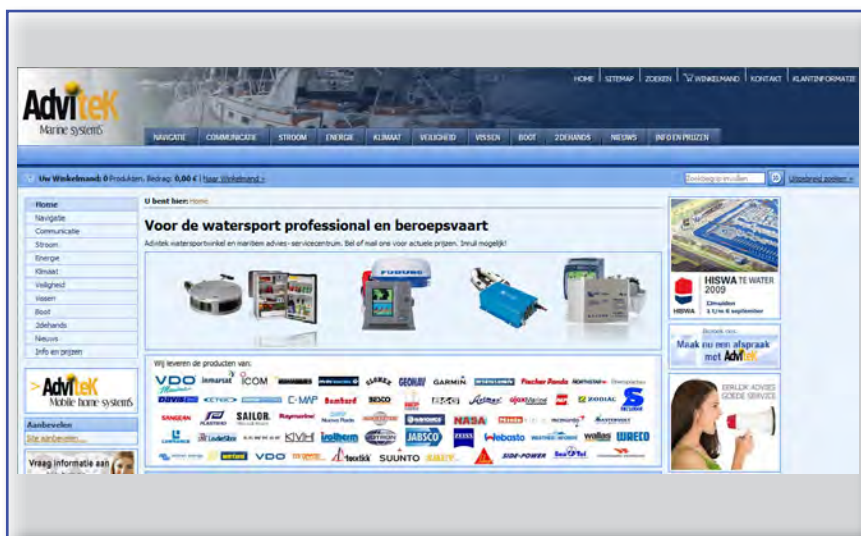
AdvitеK
Marine systems

HOME | SITEMAP | ZOEKEN | WINKELMAND | KONTAKT | KLANTINFORMATIE

NAVIGATIE | COMMUNICATIE | STROOM | ENERGIE | KLIMAAT | VEILIGHEID | VISSEN | BOOT | 2DEHANDS | NIEUWS | INFO EN PRIJZEN

Uw Winkelmand: 0 Produkten, Bedrag: 0,00 € | Naar Winkelmand »

Zoekbegrip invullen | Uitgebreid zoeken »

Home
Navigatie
Communicatie
Stroom
Energie
Klimaat
Veiligheid
Vissen
Boot
2dehands
Nieuws
Info en prijzen

AdviteK
Mobile home systems

Aanbevelen
Site aanbevelen...

Vraag informatie aan

U bent hier: Home

Voor de watersport professional en beroepsvaart

Advitek watersportwinkel en maritiem advies- servicecentrum. Bel of mail one voor actuele prijzen. Inruil mogelijk!

FURUNO

Wij leveren de producten van:

VDO Marine | inmarsat | ICOM | GEONAV | GARMIN | Fischer Panda | NORTHSTAR | C-MAP | Bombard | SANGEAN | SAILOR | Raymarine | NASA | ZODIAC | KVH | Isotherm | JABSCO | Webasto | wallas | WAECO | VDO | SUUNTO | SIDE-POWER | Sea Tel

HISWA TE WATER 2009
IJmuiden
1 t/m 6 september

Maak nu een afspraak met AdviteK

EERLIJK ADVIES
GOEDE SERVICE